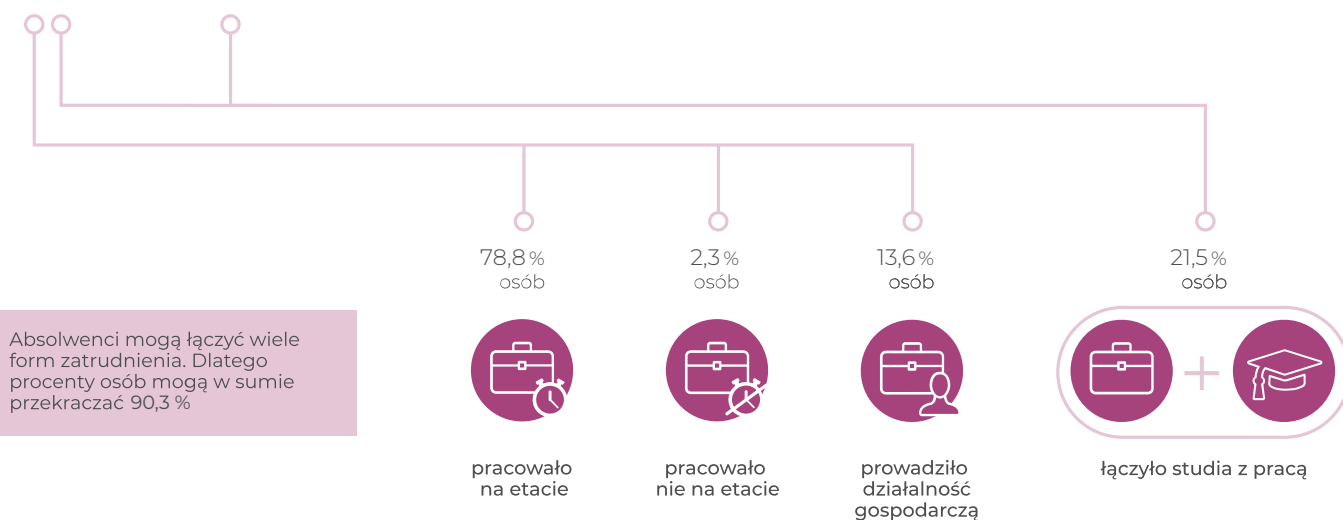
78,8 % osób

2,3 % osób

13,6 % osób

21,5 % osób

Absolwenci mogą łączyć wiele form zatrudnienia. Dlatego procenty osób mogą w sumie przekraczać 90,3 %

pracowało na etacie

pracowało nie na etacie

prowadziło działalność gospodarczą

łączyło studia z pracą